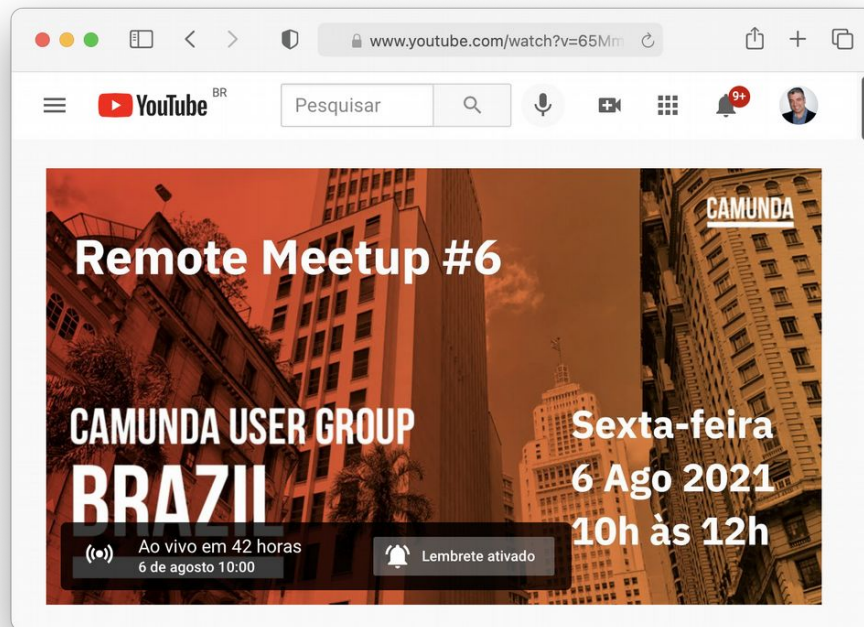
www.youtube.com/watch?v=65Mm

YouTube BR

Pesquisar

9+

CAMUNDA

Remote Meetup #6

CAMUNDA USER GROUP

BRAZIL

Sexta-feira
6 Ago 2021
10h às 12h

Ao vivo em 42 horas
6 de agosto 10:00

Lembrete ativado